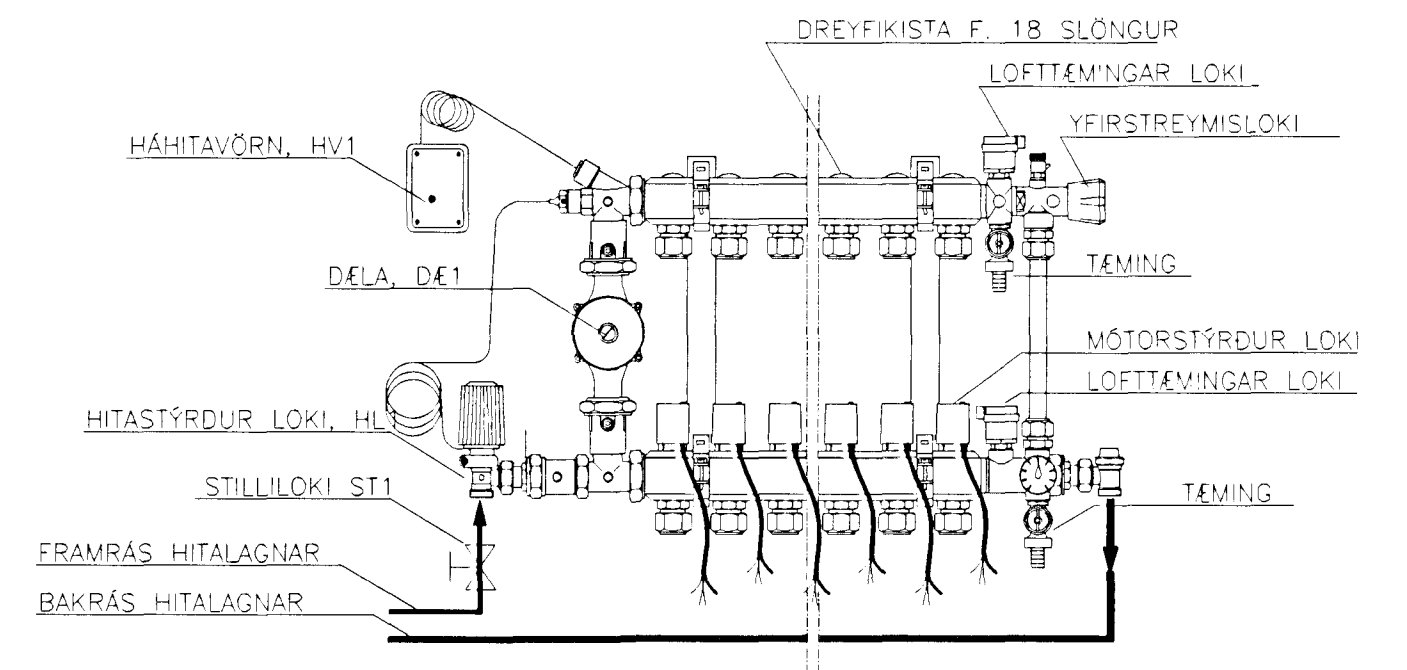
DREYFIKISTA F. 18 SLÖNGUR
LOFTTÆM'NGAR LOKI
HÁHITAVÖRN, HV1
YFIRSTREYMISLOKI
TÆMING
DÆLA, DÆ1
MÓTORSTÝRÐUR LOKI
LOFTTÆMINGAR LOKI
HITASTÝRÐUR LOKI, HL1
STILLILOKI ST1
TÆMING
FRAMRÁS HITALAGNAR
BAKRÁS HITALAGNAR